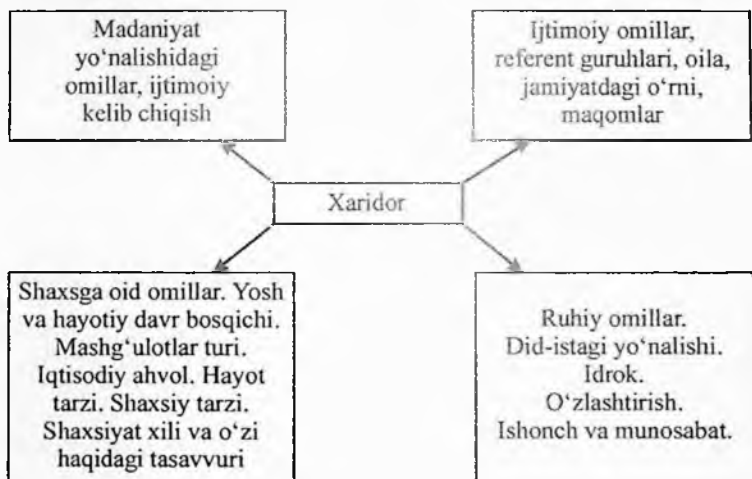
Madaniyat yo‘nalishidagi omillar, ijtimoiy kelib chiqish

Ijtimoiy omillar, referent guruhlari, oila, jamiyatdagi o‘rni, maqomlar

Xaridor

Shaxsga oid omillar. Yosh va hayotiy davr bosqichi. Mashg‘ulotlar turi. Iqtisodiy ahvol. Hayot tarzi. Shaxsiy tarzi. Shaxsiyat xili va o‘zi haqidagi tasavvuri

Ruhiy omillar. Did-istagi yo‘nalishi. Idrok. O‘zlashtirish. Ishonch va munosabat.